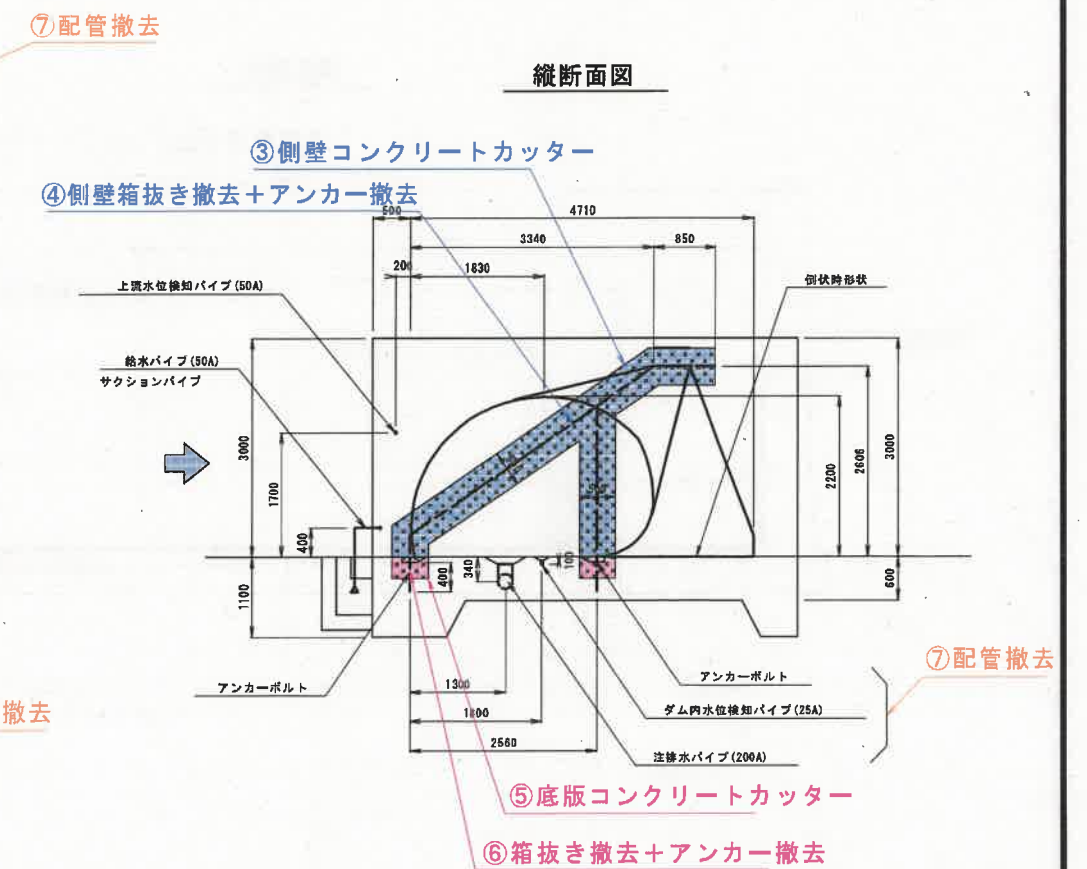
⑦配管撤去

縦断面図

③側壁コンクリートカッター

④側壁箱抜き撤去＋アンカー撤去

500
4710
3340
850
200
1830
上流水位検知パイプ (50A)
倒伏時形状
給水パイプ (50A)
サクションパイプ
3000
1700
400
2200
2606
3000
1100
400
340
100
600
アンカーボルト
アンカーボルト
1300
ダム内水位検知パイプ (25A)
1800
2560
注排水パイプ (200A)

⑦配管撤去

撤去

⑤底版コンクリートカッター

⑥箱抜き撤去＋アンカー撤去